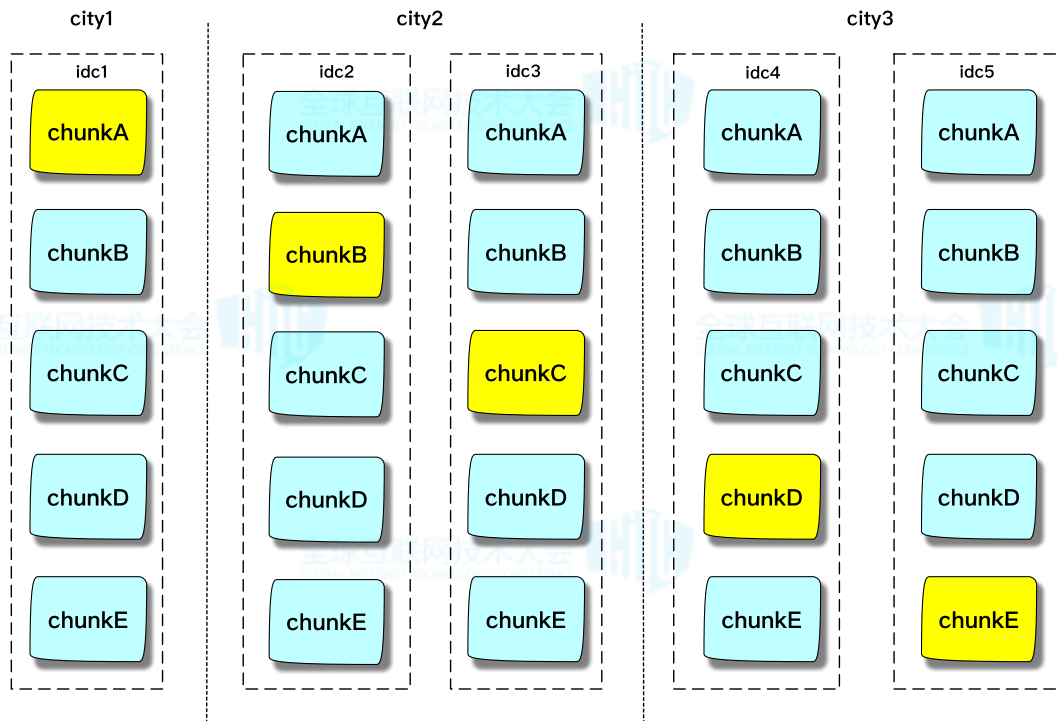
city1

idc1

chunkA

chunkB

chunkC

chunkD

chunkE

city2

idc2

chunkA

chunkB

chunkC

chunkD

chunkE

idc3

chunkA

chunkB

chunkC

chunkD

chunkE

city3

idc4

chunkA

chunkB

chunkC

chunkD

chunkE

idc5

chunkA

chunkB

chunkC

chunkD

chunkE

全球互联网技术大会